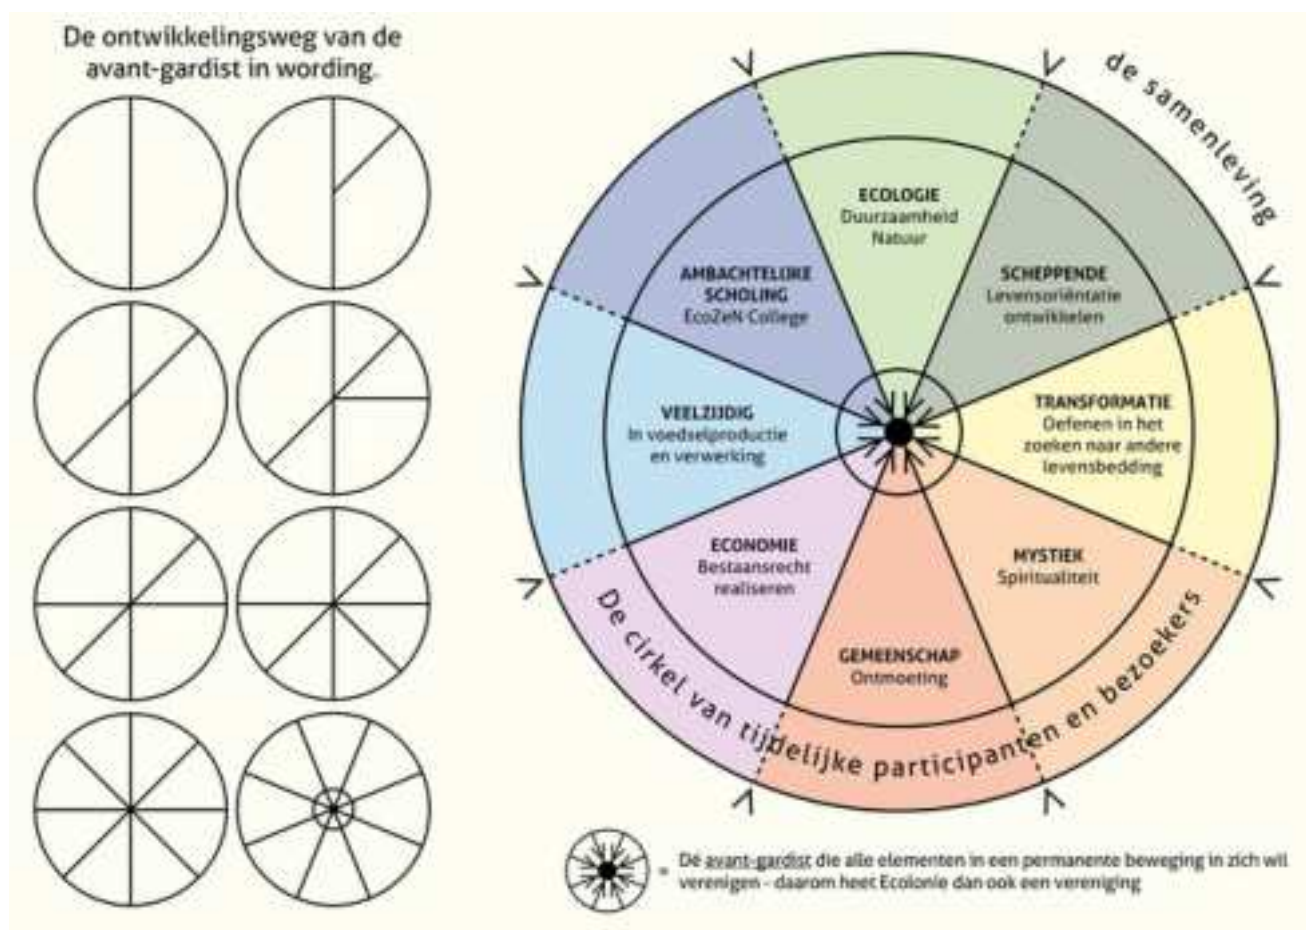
De ontwikkelingsweg van de avant-gardist in wording.

de samenleving

ECOLOGIE
Duurzaamheid
Natuur

SCHEPPENDE
Levensoriëntatie
ontwikkelen

AMBACHTELIJKE
SCHOLING
EcoZieN College

VEELZIJDIG
In voedselproductie
en verwerking

TRANSFORMATIE
Oefenen in het
zoeken naar andere
levensbedding

ECONOMIE
Bestaansrecht
realiseren

MYSTIEK
Spiritualiteit

GEMEENSCHAP
Ontmoeting

De cirkel van tijdelijke participanten en bezoekers

= Dé avant-gardist die alle elementen in een permanente beweging in zich wil verenigen - daarom heet Ecolonie dan ook een vereniging